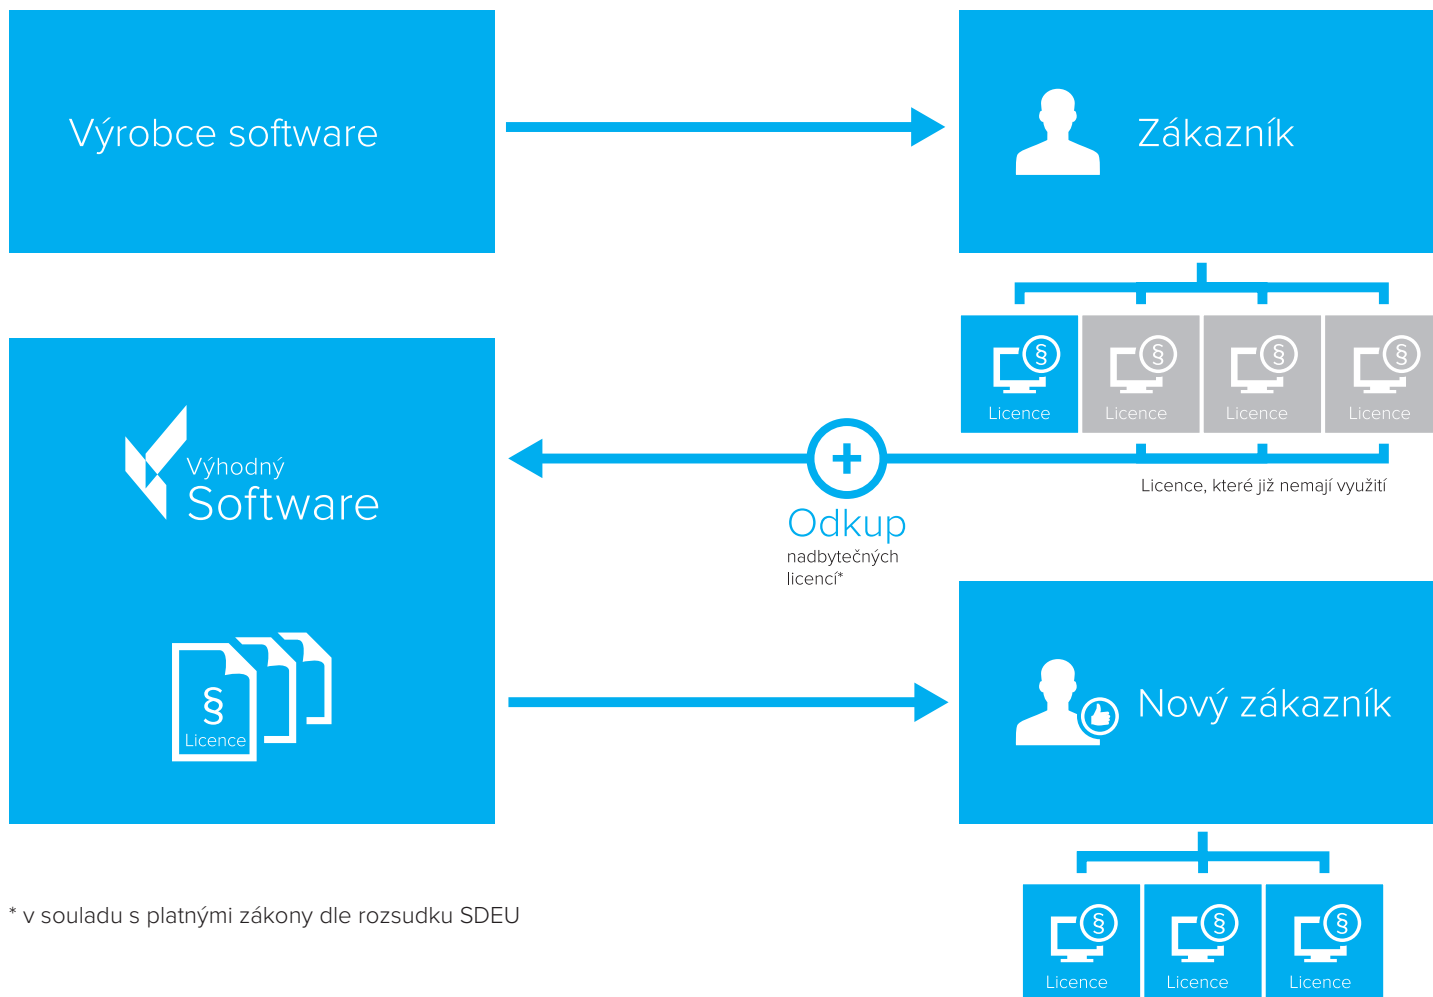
Výrobce software

Zákazník

§ Licence

§ Licence

§ Licence

§ Licence

Licence, které již nemají využití

Výhodný Software

§ Licence

Odkup nadbytečných licencí*

Nový zákazník

§ Licence

§ Licence

§ Licence

* v souladu s platnými zákony dle rozsudku SDEU